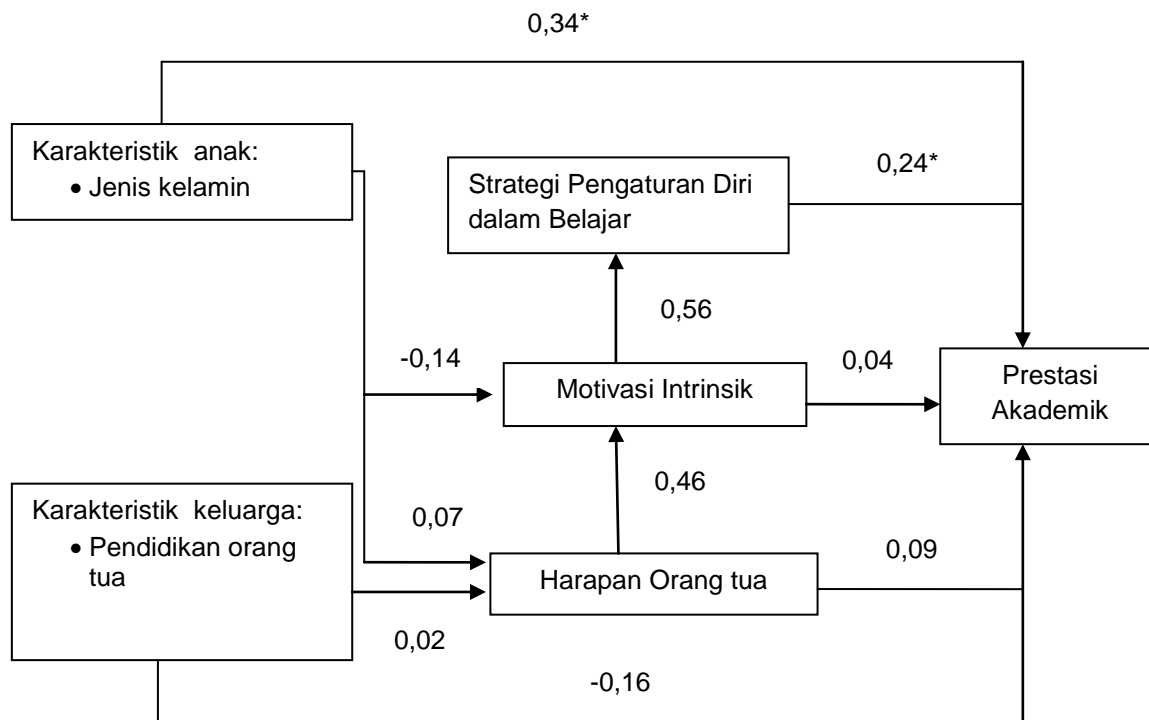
0,34*

Karakteristik anak:
• Jenis kelamin

Strategi Pengaturan Diri dalam Belajar

0,24*

0,56

-0,14

Motivasi Intrinsik

0,04

Prestasi Akademik

0,46

Karakteristik keluarga:
• Pendidikan orang tua

0,07

0,09

Harapan Orang tua

0,02

-0,16